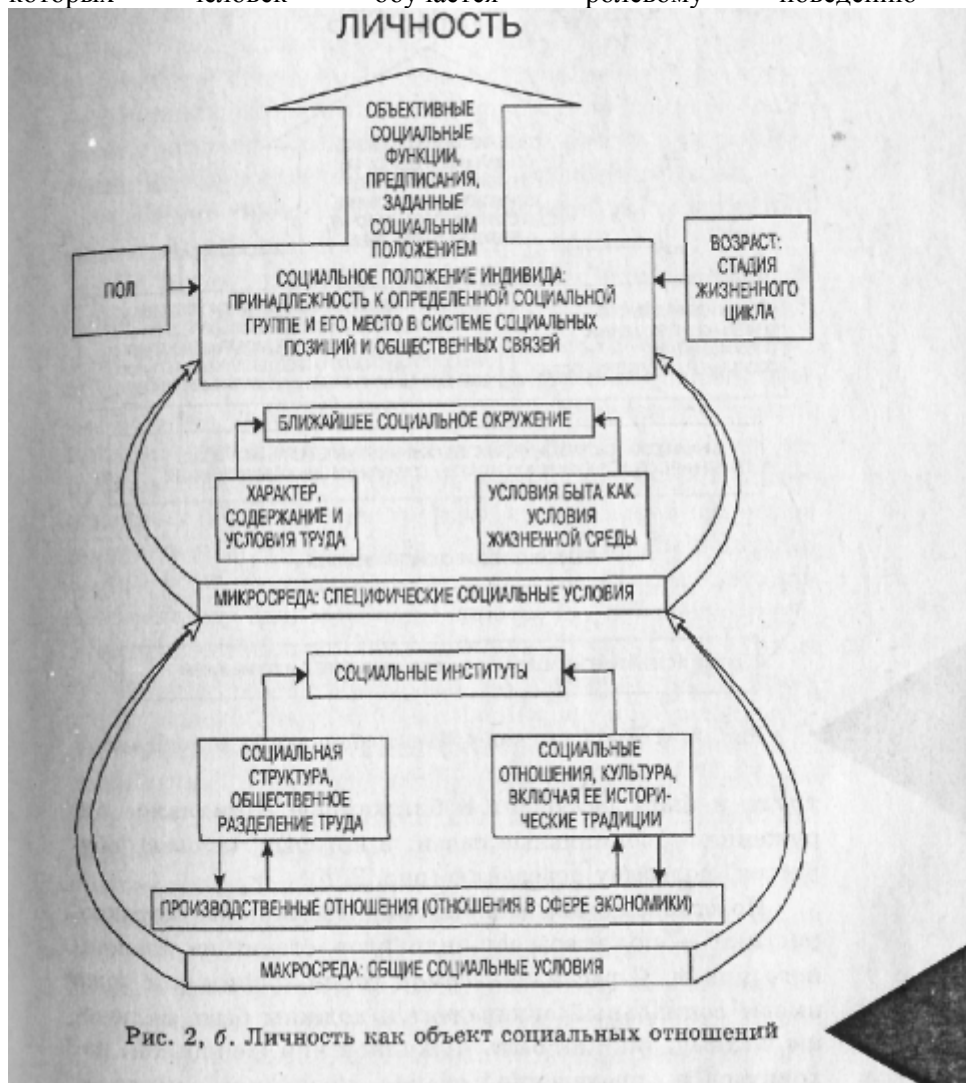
которых человек обучается ролевому поведению

ЛИЧНОСТЬ

ОБЪЕКТИВНЫЕ СОЦИАЛЬНЫЕ ФУНКЦИИ, ПРЕДПИСАНИЯ, ЗАДАННЫЕ СОЦИАЛЬНЫМ ПОЛОЖЕНИЕМ

ПОЛ

СОЦИАЛЬНОЕ ПОЛОЖЕНИЕ ИНДИВИДА: ПРИНАДЛЕЖНОСТЬ К ОПРЕДЕЛЕННОЙ СОЦИАЛЬНОЙ ГРУППЕ И ЕГО МЕСТО В СИСТЕМЕ СОЦИАЛЬНЫХ ПОЗИЦИЙ И ОБЩЕСТВЕННЫХ СВЯЗЕЙ

ВОЗРАСТ: СТАДИЯ ЖИЗНЕННОГО ЦИКЛА

БЛИЖАЙШЕЕ СОЦИАЛЬНОЕ ОКРУЖЕНИЕ

ХАРАКТЕР, СОДЕРЖАНИЕ И УСЛОВИЯ ТРУДА

УСЛОВИЯ БЫТА КАК УСЛОВИЯ ЖИЗНЕННОЙ СРЕДЫ

МИКРОСРЕДА: СПЕЦИФИЧЕСКИЕ СОЦИАЛЬНЫЕ УСЛОВИЯ

СОЦИАЛЬНЫЕ ИНСТИТУТЫ

СОЦИАЛЬНАЯ СТРУКТУРА, ОБЩЕСТВЕННОЕ РАЗДЕЛЕНИЕ ТРУДА

СОЦИАЛЬНЫЕ ОТНОШЕНИЯ, КУЛЬТУРА, ВКЛЮЧАЯ ЕЕ ИСТОРИЧЕСКИЕ ТРАДИЦИИ

ПРОИЗВОДСТВЕННЫЕ ОТНОШЕНИЯ (ОТНОШЕНИЯ В СФЕРЕ ЭКОНОМИКИ)

МАКРОСРЕДА: ОБЩИЕ СОЦИАЛЬНЫЕ УСЛОВИЯ

Рис. 2, б. Личность как объект социальных отношений